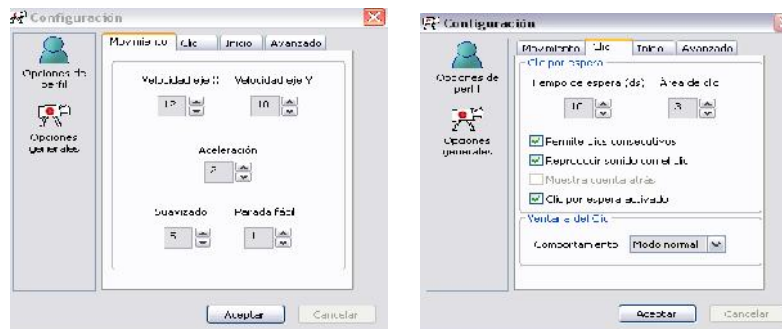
Configuración

Opciones de perfil

Opciones generales

Movimiento | Clic | Inicio | Avanzado

Velocidad eje X
12

Velocidad eje Y
10

Aceleración
7

Suavizado
5

Parada fácil
1

Aceptar | Cancelar

Configuración

Opciones de perfil

Opciones generales

Movimiento | Clic | Inicio | Avanzado

Clic por espera

Tiempo de espera (ds)
10

Área de clic
3

Permitir clics consecutivos
Reproducir sonido con el clic
Muestra cuenta atrás
Clic por espera activado

Ventana del Clic

Comportamiento: Modo normal

Aceptar | Cancelar